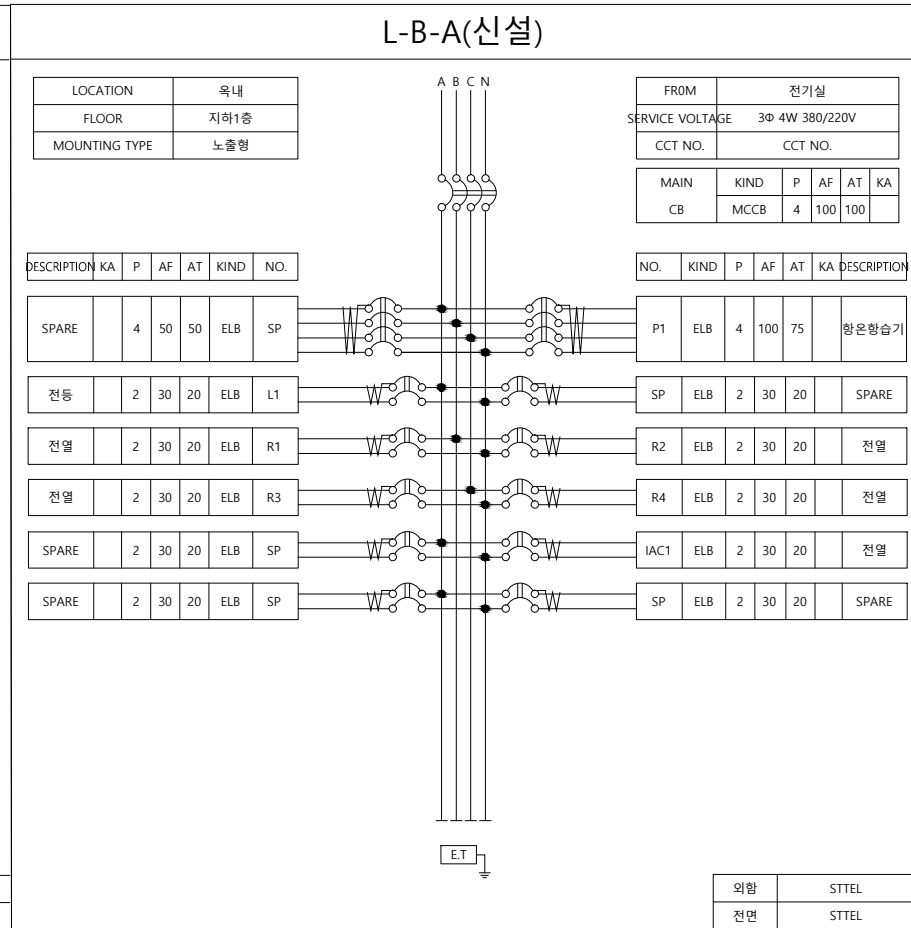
L-B-A(신설)

| LOCATION | 옥내 |
|---|---|
| FLOOR | 지하1층 |
| MOUNTING TYPE | 노출형 |

A B C N

| FR0M | 전기실 |
|---|---|
| SERVICE VOLTAGE | 3Φ 4W 380/220V |
| CCT NO. | CCT NO. |

| MAIN | KIND | P | AF | AT | KA |
|---|---|---|---|---|---|
| CB | MCCB | 4 | 100 | 100 | |

| DESCRIPTION | KA | P | AF | AT | KIND | NO. |
|---|---|---|---|---|---|---|
| SPARE | | 4 | 50 | 50 | ELB | SP |
| 전등 | | 2 | 30 | 20 | ELB | L1 |
| 전열 | | 2 | 30 | 20 | ELB | R1 |
| 전열 | | 2 | 30 | 20 | ELB | R3 |
| SPARE | | 2 | 30 | 20 | ELB | SP |
| SPARE | | 2 | 30 | 20 | ELB | SP |

| NO. | KIND | P | AF | AT | KA | DESCRIPTION |
|---|---|---|---|---|---|---|
| P1 | ELB | 4 | 100 | 75 | | 항온항습기 |
| SP | ELB | 2 | 30 | 20 | | SPARE |
| R2 | ELB | 2 | 30 | 20 | | 전열 |
| R4 | ELB | 2 | 30 | 20 | | 전열 |
| IAC1 | ELB | 2 | 30 | 20 | | 전열 |
| SP | ELB | 2 | 30 | 20 | | SPARE |

E.T

| 외함 | STTEL |
|---|---|
| 전면 | STTEL |